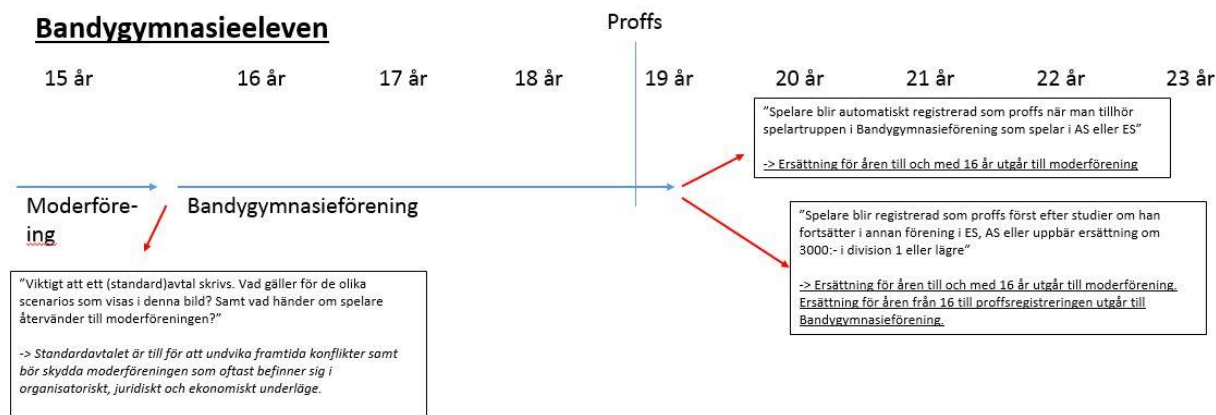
Bandygymnasieeleven

Proffs

15 år 16 år 17 år 18 år 19 år 20 år 21 år 22 år 23 år

"Spelare blir automatiskt registrerad som proffs när man tillhör spelartruppen i Bandygymnasieförening som spelar i AS eller ES"

-> Ersättning för åren till och med 16 år utgår till moderförening

Moderföre-ing

Bandygymnasieförening

"Spelare blir registrerad som proffs först efter studier om han fortsätter i annan förening i ES, AS eller uppbär ersättning om 3000:- i division 1 eller lägre"

-> Ersättning för åren till och med 16 år utgår till moderförening. Ersättning för åren från 16 till proffsregistreringen utgår till Bandygymnasieförening.

"Viktigt att ett (standard)avtal skrivs. Vad gäller för de olika scenarios som visas i denna bild? Samt vad händer om spelare återvänder till moderföreningen?"

-> Standardavtalet är till för att undvika framtida konflikter samt bör skydda moderföreningen som oftast befinner sig i organisatoriskt, juridiskt och ekonomiskt underläge.